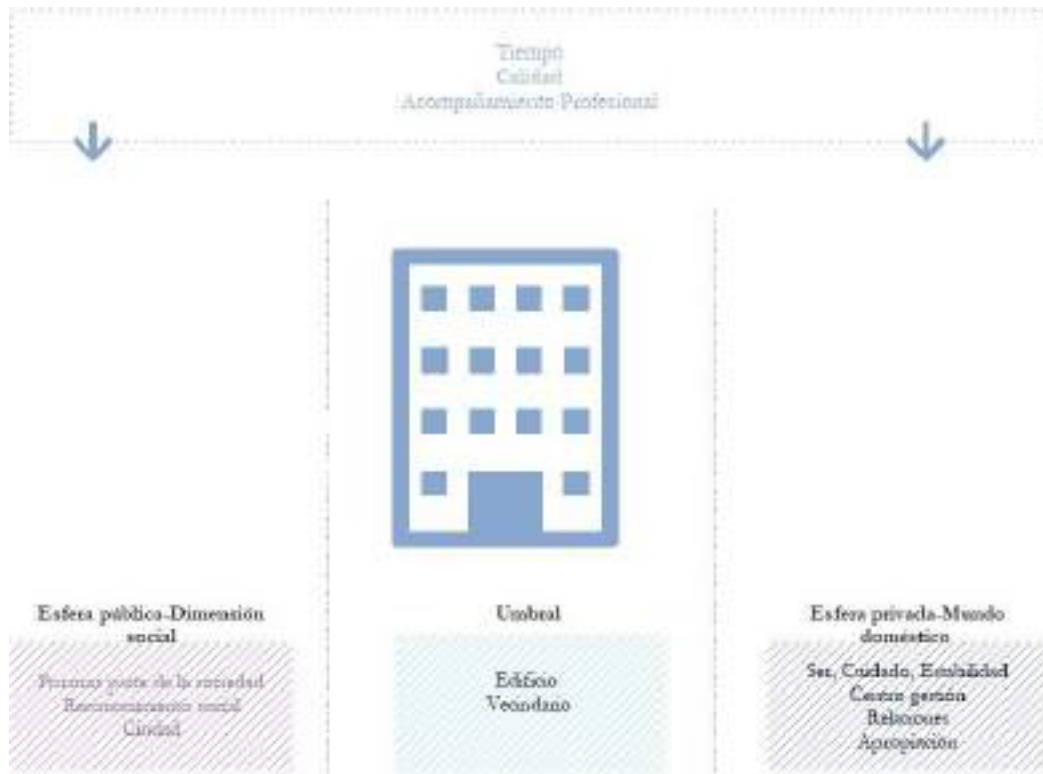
Tiempo
Calidad
Acompañamiento Profesional

Esfera pública-Dimensión social

Personas parte de la sociedad
Reconocimiento social
Ciudad

Umbral

Edificio
Vecindario

Esfera privada-Mundo doméstico

Ser, Cuidado, Estabilidad
Centro gestión
Relaciones
Apropiación